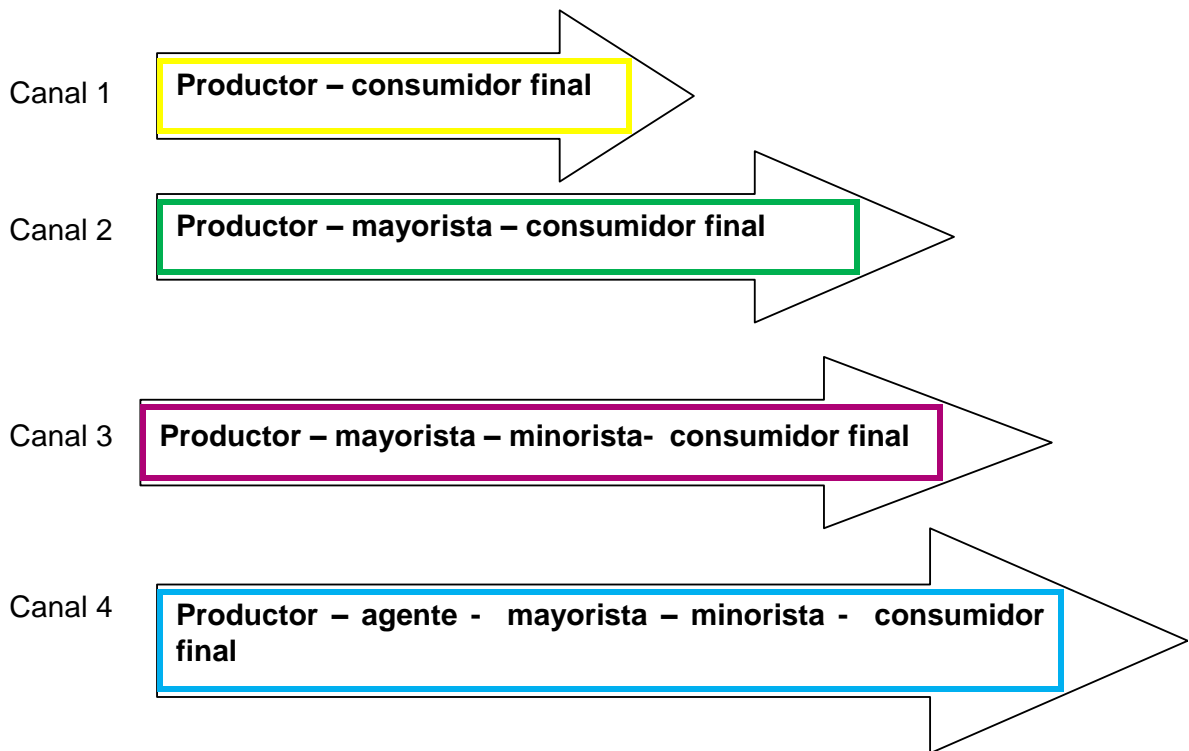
Canal 1
Productor – consumidor final

Canal 2
Productor – mayorista – consumidor final

Canal 3
Productor – mayorista – minorista- consumidor final

Canal 4
Productor – agente - mayorista – minorista - consumidor final